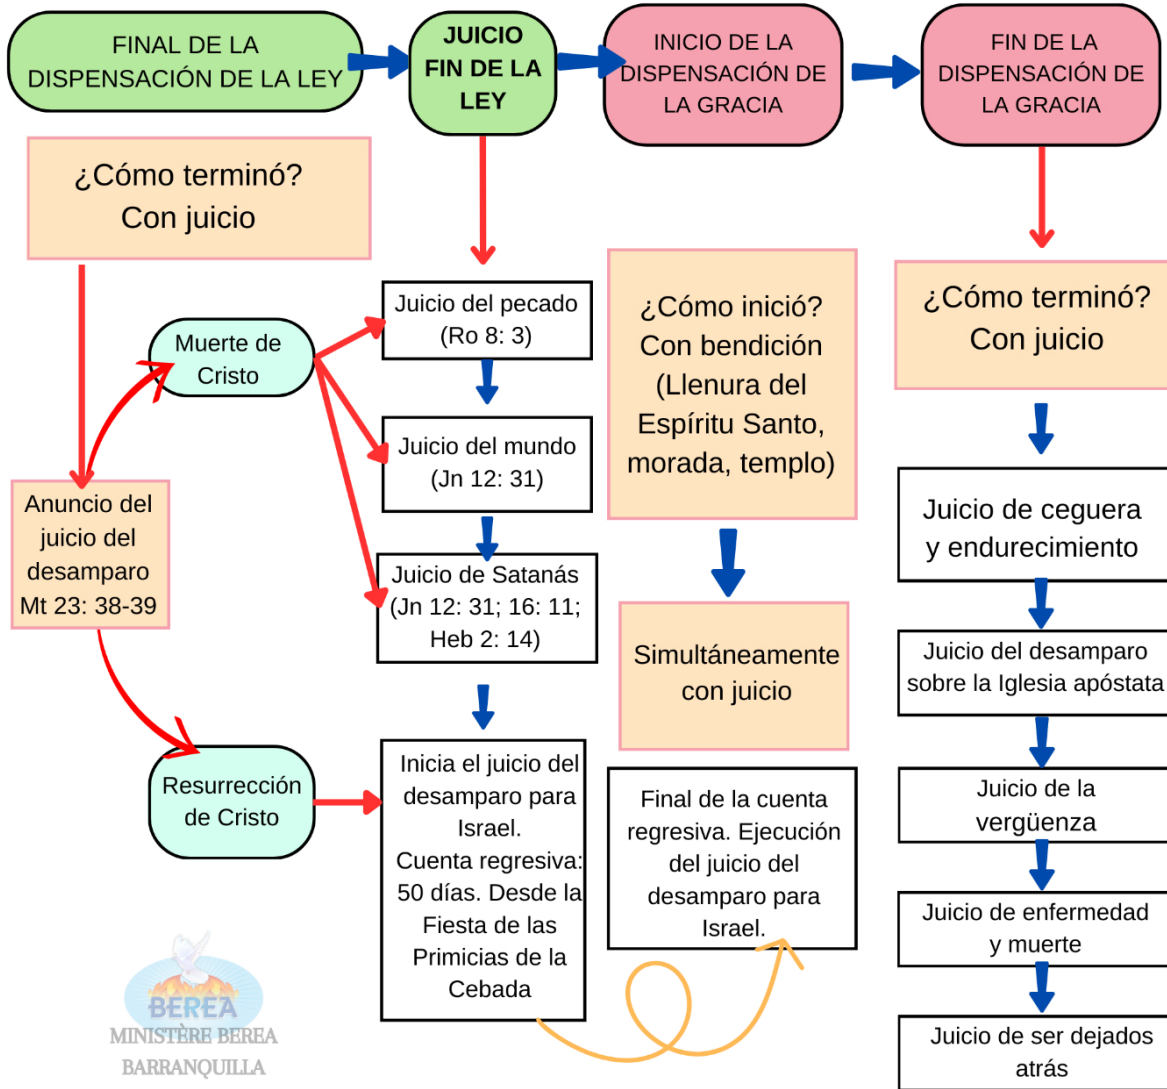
FINAL DE LA DISPENSACIÓN DE LA LEY

JUICIO FIN DE LA LEY

INICIO DE LA DISPENSACIÓN DE LA GRACIA

FIN DE LA DISPENSACIÓN DE LA GRACIA

¿Cómo terminó? Con juicio

Muerte de Cristo

Anuncio del juicio del desamparo Mt 23: 38-39

Resurrección de Cristo

Juicio del pecado (Ro 8: 3)

Juicio del mundo (Jn 12: 31)

Juicio de Satanás (Jn 12: 31; 16: 11; Heb 2: 14)

Inicia el juicio del desamparo para Israel. Cuenta regresiva: 50 días. Desde la Fiesta de las Primicias de la Cebada

¿Cómo inició? Con bendición (Llenura del Espíritu Santo, morada, templo)

Simultáneamente con juicio

Final de la cuenta regresiva. Ejecución del juicio del desamparo para Israel.

¿Cómo terminó? Con juicio

Juicio de ceguera y endurecimiento

Juicio del desamparo sobre la Iglesia apóstata

Juicio de la vergüenza

Juicio de enfermedad y muerte

Juicio de ser dejados atrás

BEREA
MINISTÈRE BEREA
BARRANQUILLA